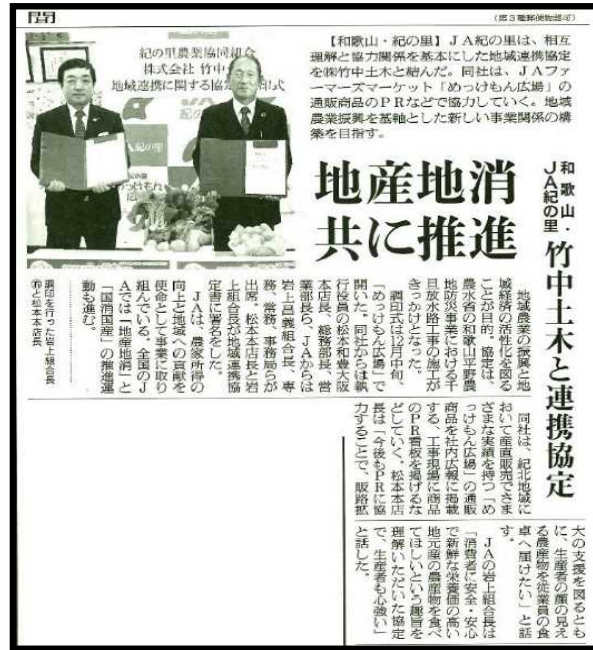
日本農業新聞　（第3種郵便物認可）

紀の里農業協同組合
株式会社 竹中土木
地域連携に関する協定調印式

【和歌山・紀の里】ＪＡ紀の里は、相互理解と協力関係を基本にした地域連携協定を㈱竹中土木と結んだ。同社は、ＪＡファーマーズマーケット「めっけもん広場」の通販商品のＰＲなどで協力していく。地域農業振興を基軸とした新しい事業関係の構築を目指す。

和歌山・ＪＡ紀の里
竹中土木と連携協定

地産地消
共に推進

地域農業の振興と地域経済の活性化を図ることが目的。協定は、農林水産省の和歌山平野農地防災事業における千貝放水路工事の施工がきっかけとなった。

調印式は12月中旬、「めっけもん広場」で開いた。同社からは執行役員の松本和俊大阪本店長、総務部長、営業部長、ＪＡからは岩上昌義組合長、専務、常務、事務局らが出席。松本本店長と岩上組合長が地域連携協定書に署名をした。

ＪＡは、農家所得の向上と地域への貢献を使命として事業に取り組んでいる。全国のＪＡでは「地産地消」と「国消国産」の推進運動を進める。

同社は、紀北地域において産直販売できるさまざまな実績を持つ「めっけもん広場」の通販商品を社内広報に掲載する。工事現場に商品のＰＲ看板を掲げるなどしていく。松本本店長は「今後もＰＲに協力することで、販路拡大の支援を図るとともに、生産者の顔の見える農産物を従業員の食卓へ届けたい」と話す。

ＪＡの岩上組合長は「消費者に安全・安心で新鮮な栄養価の高い地元産の農産物を食べてほしいという趣旨を理解いただいた協定で、生産者も心強い」と話した。

調印を行った岩上組合長㊧と松本本店長